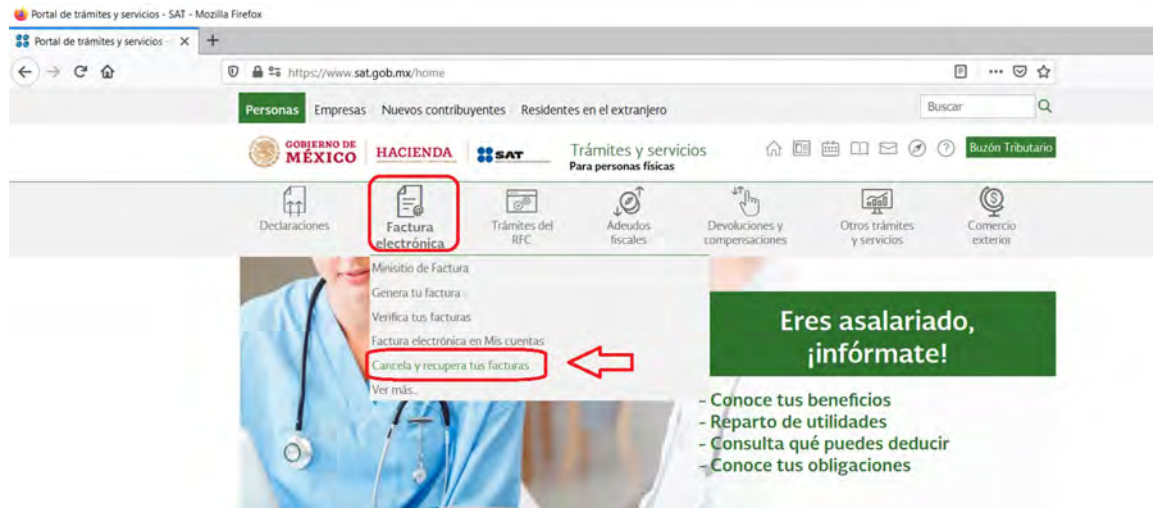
Portal de trámites y servicios - SAT - Mozilla Firefox

Portal de trámites y servicios - ×

https://www.sat.gob.mx/home

Personas Empresas Nuevos contribuyentes Residentes en el extranjero

Buscar

GOBIERNO DE MÉXICO HACIENDA SAT

Trámites y servicios
Para personas físicas

Buzón Tributario

Declaraciones

Factura electrónica

Trámites del RFC

Adeudos fiscales

Devoluciones y compensaciones

Otros trámites y servicios

Comercio exterior

Minisitio de Factura
Genera tu factura
Verifica tus facturas
Factura electrónica en Mis cuentas
Cancela y recupera tus facturas
Ver más...

Eres asalariado, ¡infórmate!

- Conoce tus beneficios
- Reparto de utilidades
- Consulta qué puedes deducir
- Conoce tus obligaciones